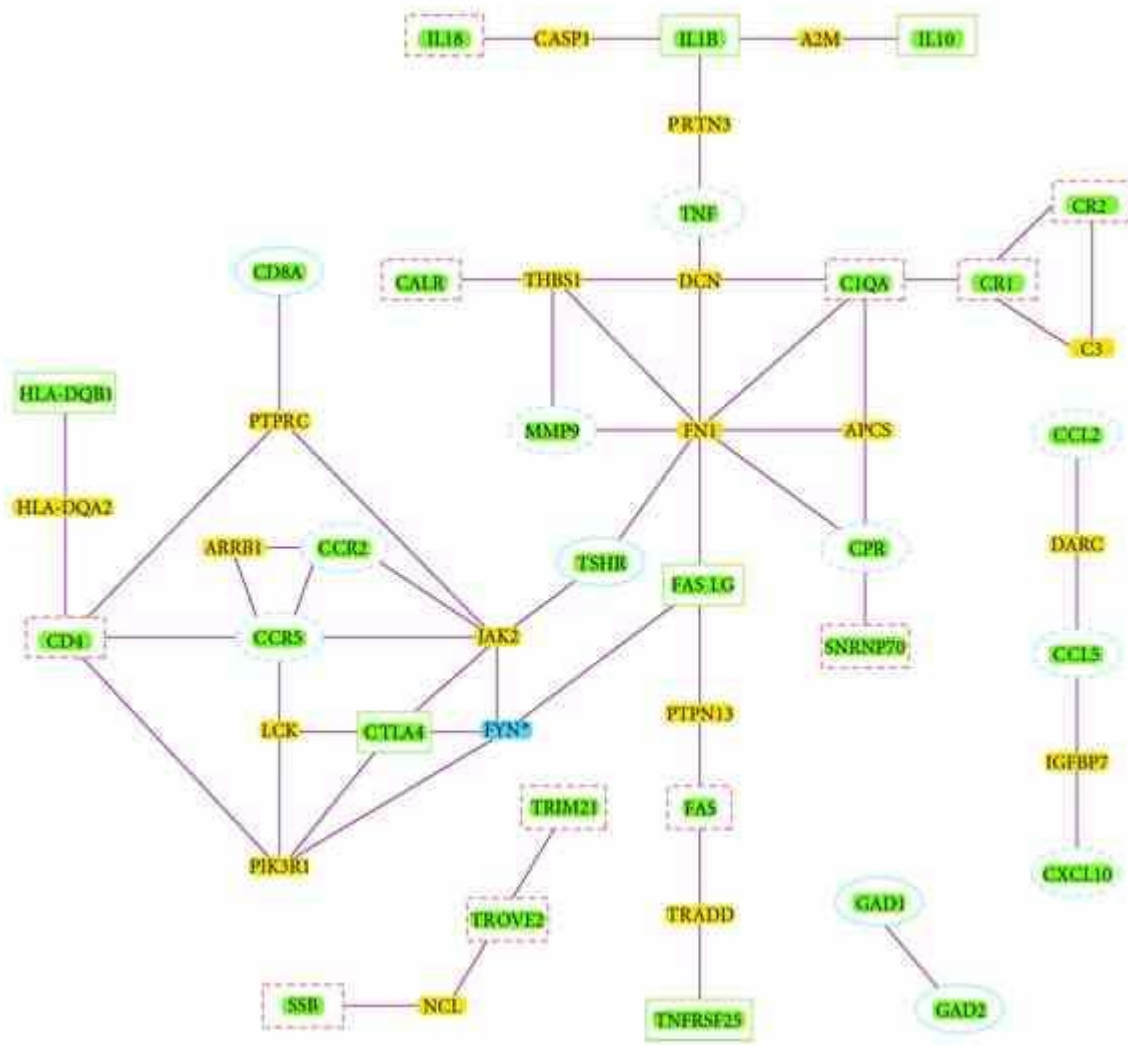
IL18
CASP1
IL1B
A2M
IL10
PRTN3
TNF
CR2
CD8A
CALR
THBS1
DCN
C1QA
CR1
C3
HLA-DQB1
PTPRC
MMP9
FN1
APCS
CCL2
HLA-DQA2
ARRB1
CCR2
TSHR
CPR
DARC
FAS LG
CD4
CCR5
JAK2
SNRNP70
CCL5
PTPN13
LCK
CTLA4
FYN*
IGFBP7
TRIM21
FAS
PIK3R1
CXCL10
TROVE2
TRADD
GAD1
SSB
NCL
TNFRSF25
GAD2